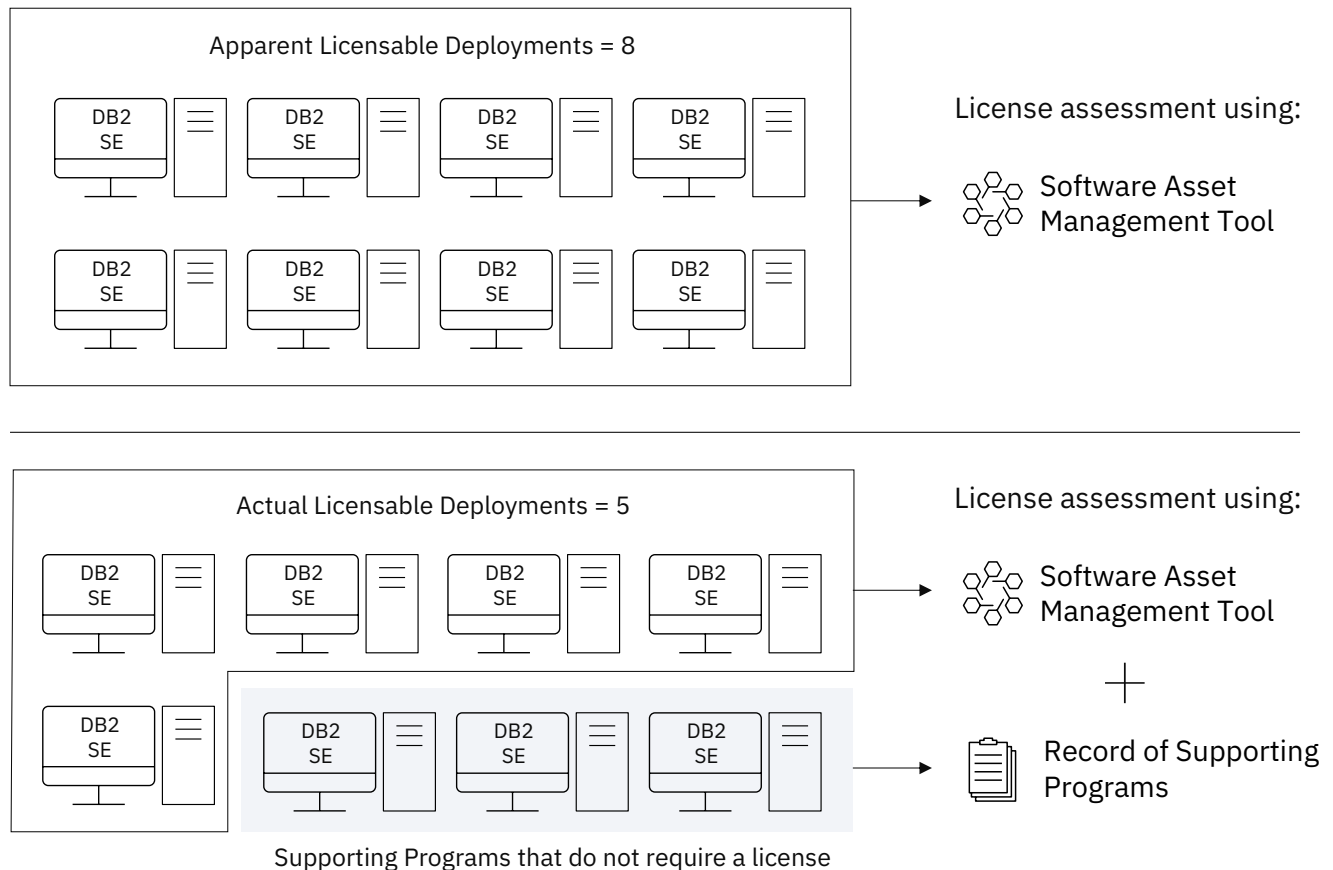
Apparent Licensable Deployments = 8

DB2 SE

DB2 SE

DB2 SE

DB2 SE

DB2 SE

DB2 SE

DB2 SE

DB2 SE

License assessment using:

Software Asset Management Tool

Actual Licensable Deployments = 5

DB2 SE

DB2 SE

DB2 SE

DB2 SE

DB2 SE

DB2 SE

DB2 SE

DB2 SE

License assessment using:

Software Asset Management Tool

+

Record of Supporting Programs

Supporting Programs that do not require a license